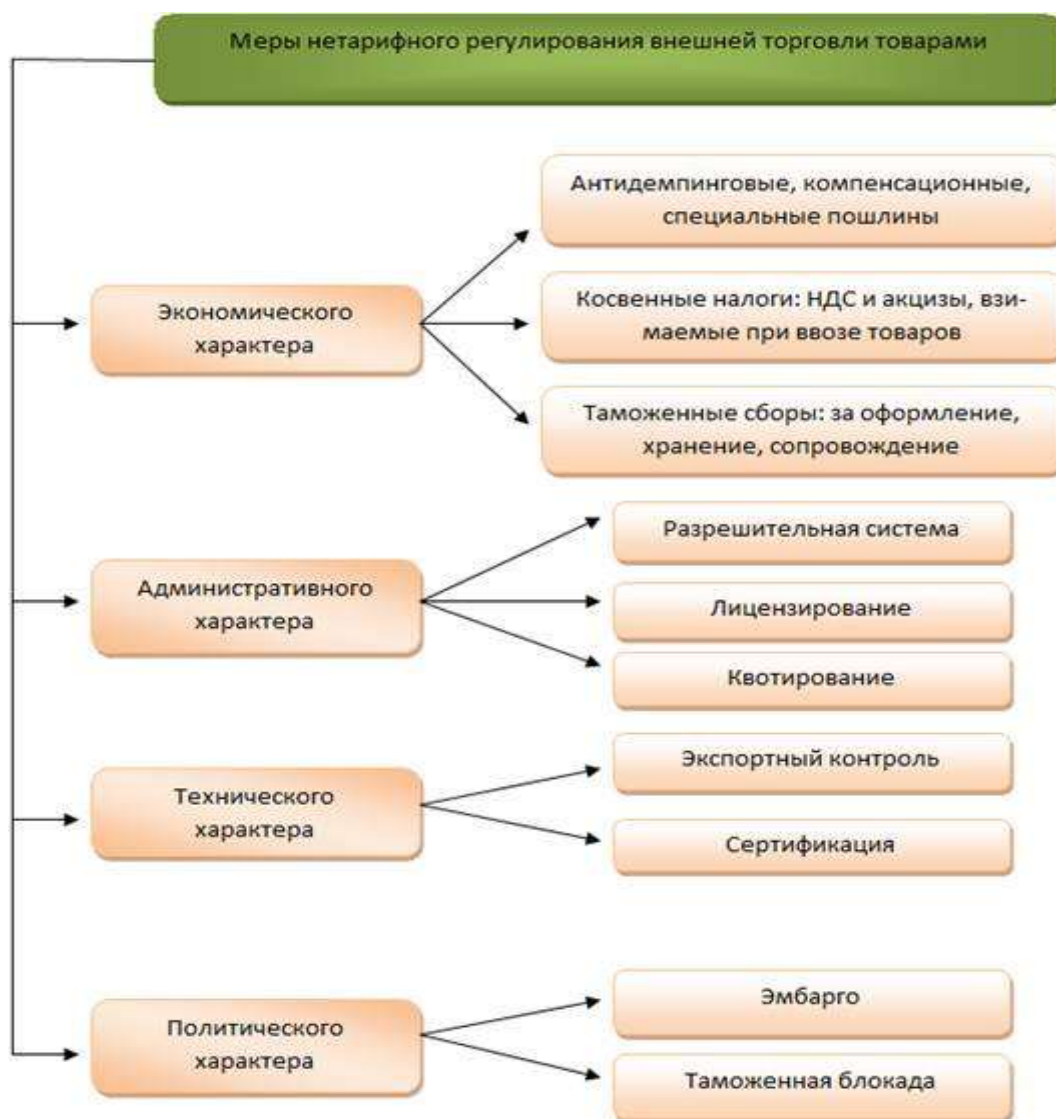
Меры нетарифного регулирования внешней торговли товарами

Экономического характера

Антидемпинговые, компенсационные, специальные пошлины

Косвенные налоги: НДС и акцизы, взимаемые при ввозе товаров

Таможенные сборы: за оформление, хранение, сопровождение

Административного характера

Разрешительная система

Лицензирование

Квотирование

Технического характера

Экспортный контроль

Сертификация

Политического характера

Эмбарго

Таможенная блокада